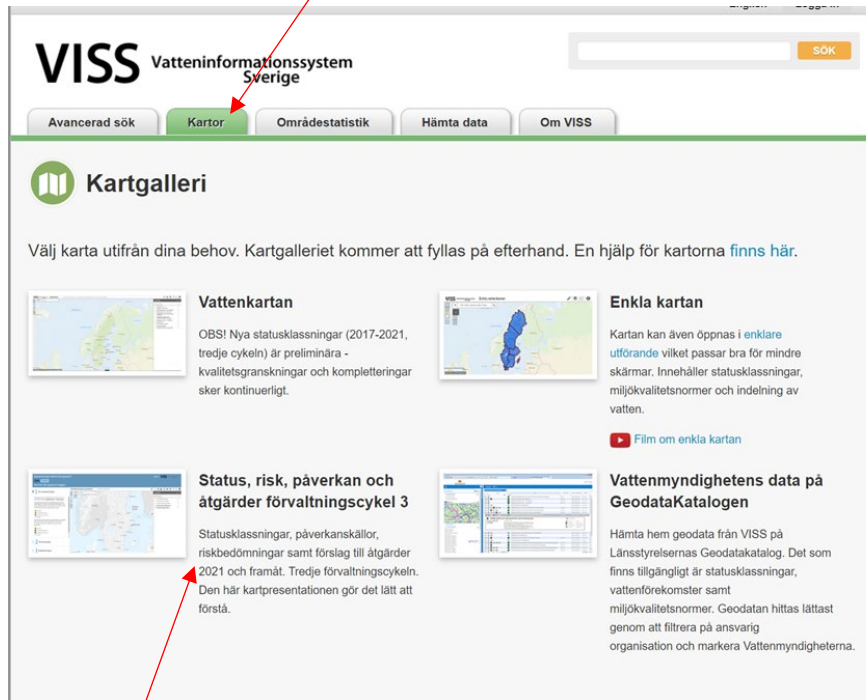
VISS Vatteninformationssystem Sverige

SÖK

Avancerad sök
Kartor
Områdestatistik
Hämta data
Om VISS

Kartgalleri

Välj karta utifrån dina behov. Kartgalleriet kommer att fyllas på efterhand. En hjälp för kartorna finns här.

Vattenkartan

OBS! Nya statusklassningar (2017-2021, tredje cykeln) är preliminära - kvalitetsgranskningar och kompletteringar sker kontinuerligt.

Enkla kartan

Kartan kan även öppnas i enklare utförande vilket passar bra för mindre skärmar. Innehåller statusklassningar, miljökvalitetsnormer och indelning av vatten.

Film om enkla kartan

Status, risk, påverkan och åtgärder förvaltningscykel 3

Statusklassningar, påverkanskällor, riskbedömningar samt förslag till åtgärder 2021 och framåt. Tredje förvaltningscykeln. Den här kartpresentationen gör det lätt att förstå.

Vattenmyndighetens data på GeodataKatalogen

Hämta hem geodata från VISS på Länsstyrelsernas Geodatakatalog. Det som finns tillgängligt är statusklassningar, vattenförekomster samt miljökvalitetsnormer. Geodatan hittas lättast genom att filtrera på ansvarig organisation och markera Vattenmyndigheterna.